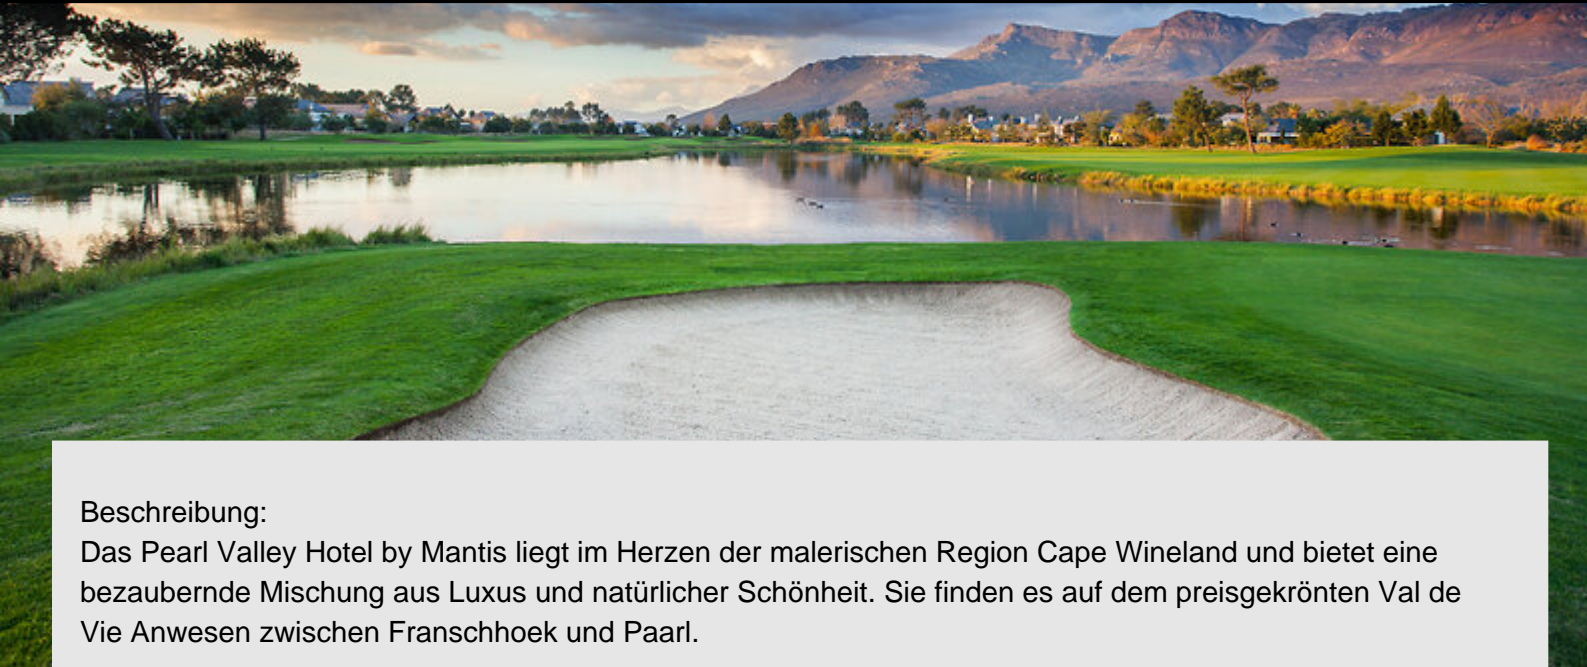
Beschreibung:
Das Pearl Valley Hotel by Mantis liegt im Herzen der malerischen Region Cape Wineland und bietet eine bezaubernde Mischung aus Luxus und natürlicher Schönheit. Sie finden es auf dem preisgekrönten Val de Vie Anwesen zwischen Franschhoek und Paarl.